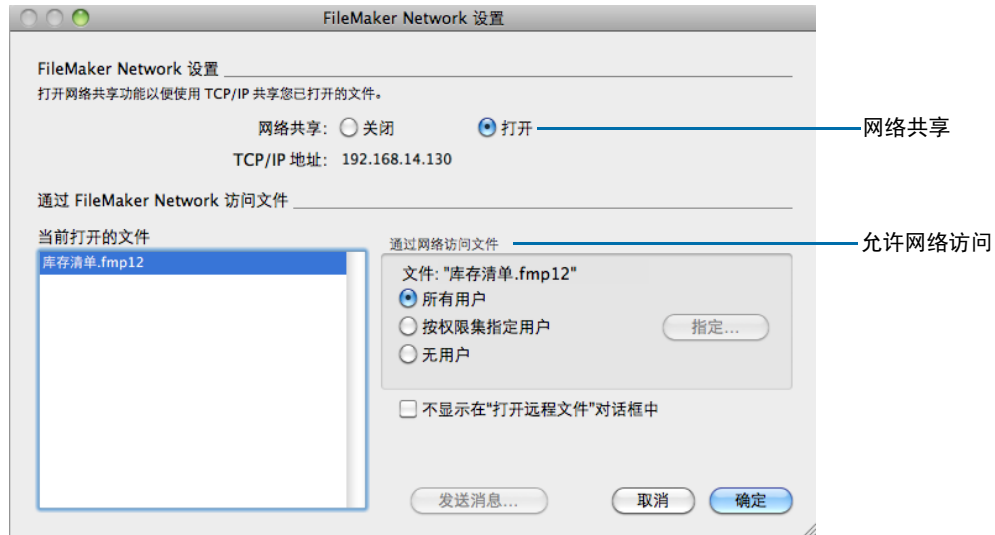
FileMaker Network 设置

FileMaker Network 设置

打开网络共享功能以便使用 TCP/IP 共享您已打开的文件。

网络共享: 关闭 打开

TCP/IP 地址: 192.168.14.130

网络共享

通过 FileMaker Network 访问文件

当前打开的文件

库存清单.fmp12

通过网络访问文件

允许网络访问

文件: "库存清单.fmp12"

所有用户

按权限集指定用户

指定...

无用户

不显示在"打开远程文件"对话框中

发送消息...

取消

确定